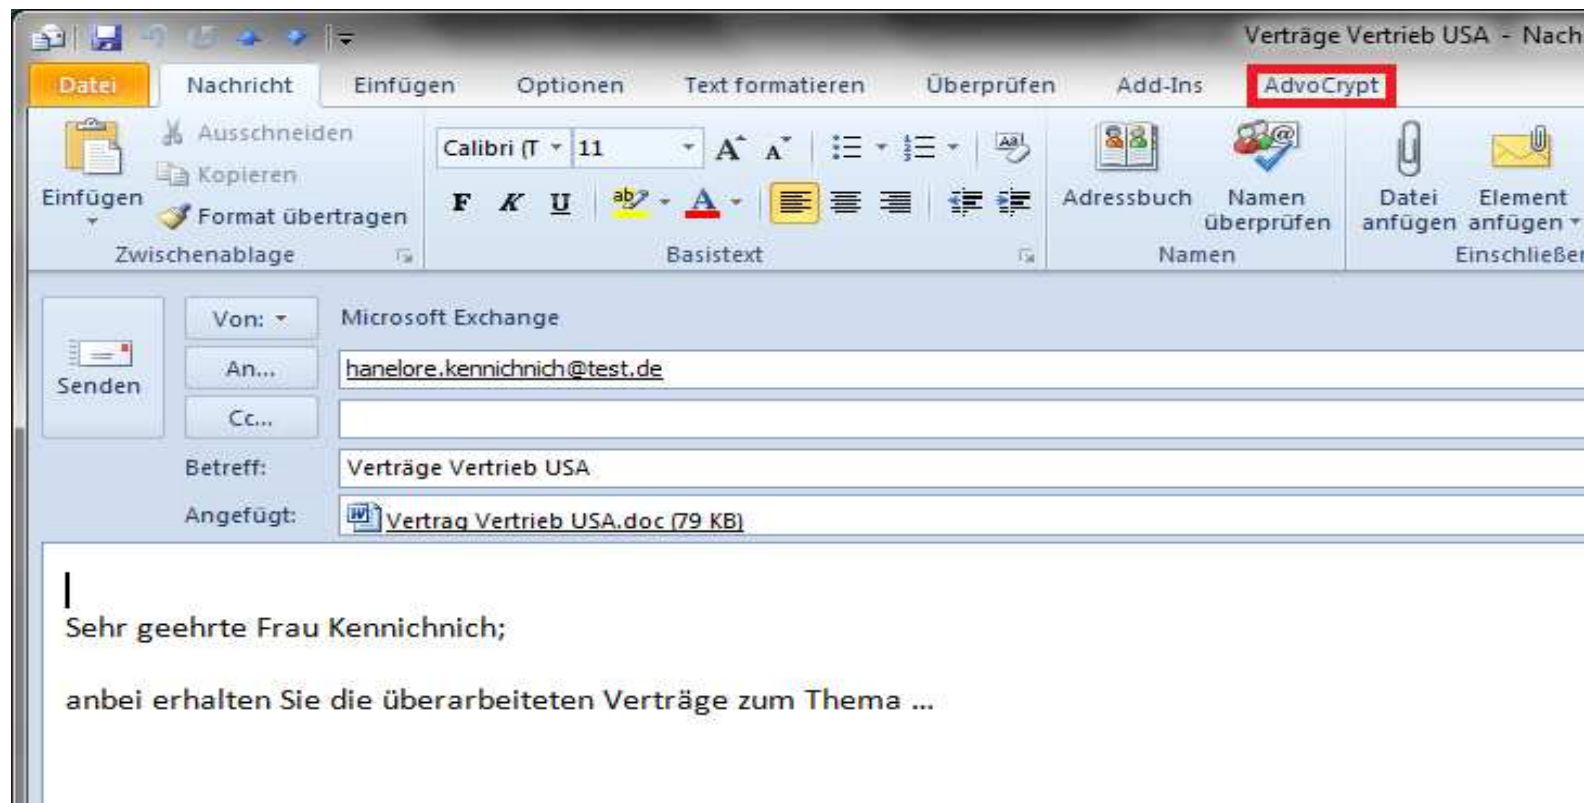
Verträge Vertrieb USA - Nach

Datei Nachricht Einfügen Optionen Text formatieren Überprüfen Add-Ins AdvoCrypt

Einfügen
Ausschneiden
Kopieren
Format übertragen
Zwischenablage

Calibri (T 11
A A
F K U
Basistext

Adressbuch
Namen überprüfen
Namen

Datei anfügen
Element anfügen
Einschließe

Senden
Von: Microsoft Exchange
An... hanelore.kennichnich@test.de
Cc...
Betreff: Verträge Vertrieb USA
Angefügt: Vertrag Vertrieb USA.doc (79 KB)

Sehr geehrte Frau Kennichnich;

anbei erhalten Sie die überarbeiteten Verträge zum Thema ...